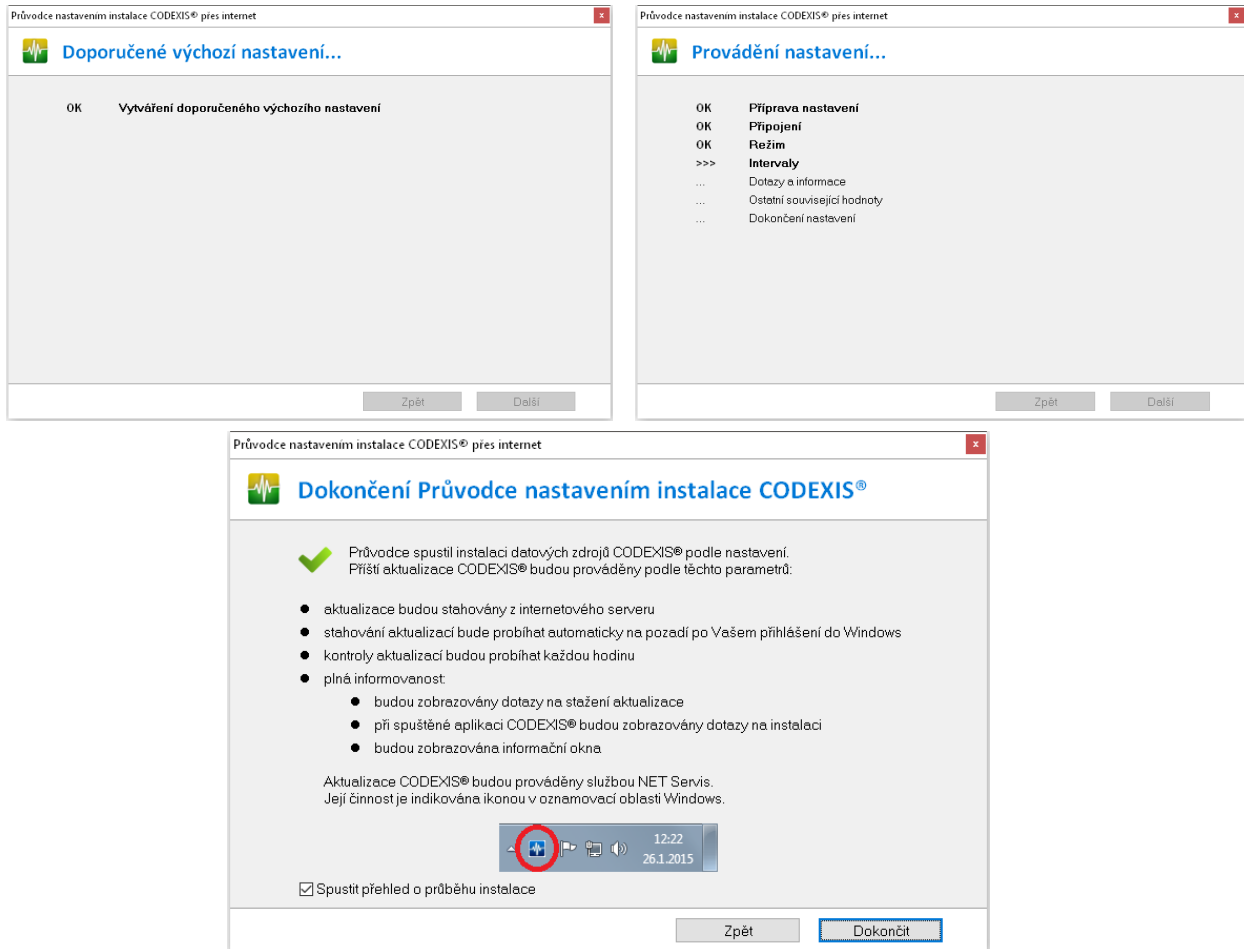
Průvodce nastavením instalace CODEXIS® přes internet

x

Doporučené výchozí nastavení...

OK Vytváření doporučeného výchozího nastavení

Zpět Další

Průvodce nastavením instalace CODEXIS® přes internet

x

Provádění nastavení...

OK Příprava nastavení
OK Připojení
OK Režim
>>> Intervaly
... Dotazy a informace
... Ostatní související hodnoty
... Dokončení nastavení

Zpět Další

Průvodce nastavením instalace CODEXIS® přes internet

x

Dokončení Průvodce nastavením instalace CODEXIS®

Průvodce spustil instalaci datových zdrojů CODEXIS® podle nastavení. Příští aktualizace CODEXIS® budou prováděny podle těchto parametrů:

- aktualizace budou stahovány z internetového serveru
- stahování aktualizací bude probíhat automaticky na pozadí po Vašem přihlášení do Windows
- kontroly aktualizací budou probíhat každou hodinu
- plná informovanost:
  - budou zobrazovány dotazy na stažení aktualizace
  - při spuštěné aplikaci CODEXIS® budou zobrazovány dotazy na instalaci
  - budou zobrazována informační okna

Aktualizace CODEXIS® budou prováděny službou NET Servis. Její činnost je indikována ikonou v oznamovací oblasti Windows.

12:22
26.1.2015

☑ Spustit přehled o průběhu instalace

Zpět Dokončit